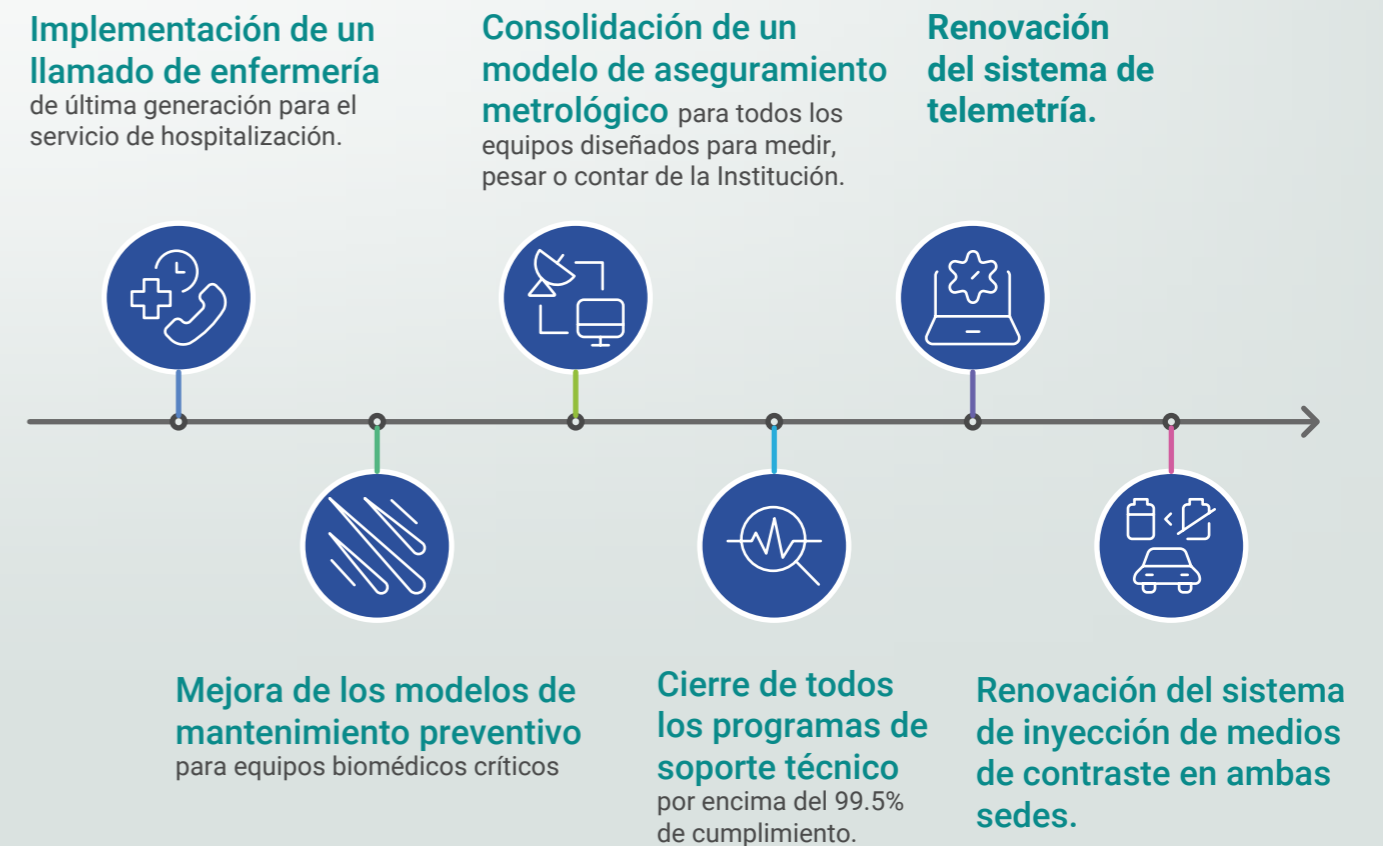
Implementación de un llamado de enfermería de última generación para el servicio de hospitalización.

Consolidación de un modelo de aseguramiento metrológico para todos los equipos diseñados para medir, pesar o contar de la Institución.

Renovación del sistema de telemetría.

Mejora de los modelos de mantenimiento preventivo para equipos biomédicos críticos

Cierre de todos los programas de soporte técnico por encima del 99.5% de cumplimiento.

Renovación del sistema de inyección de medios de contraste en ambas sedes.